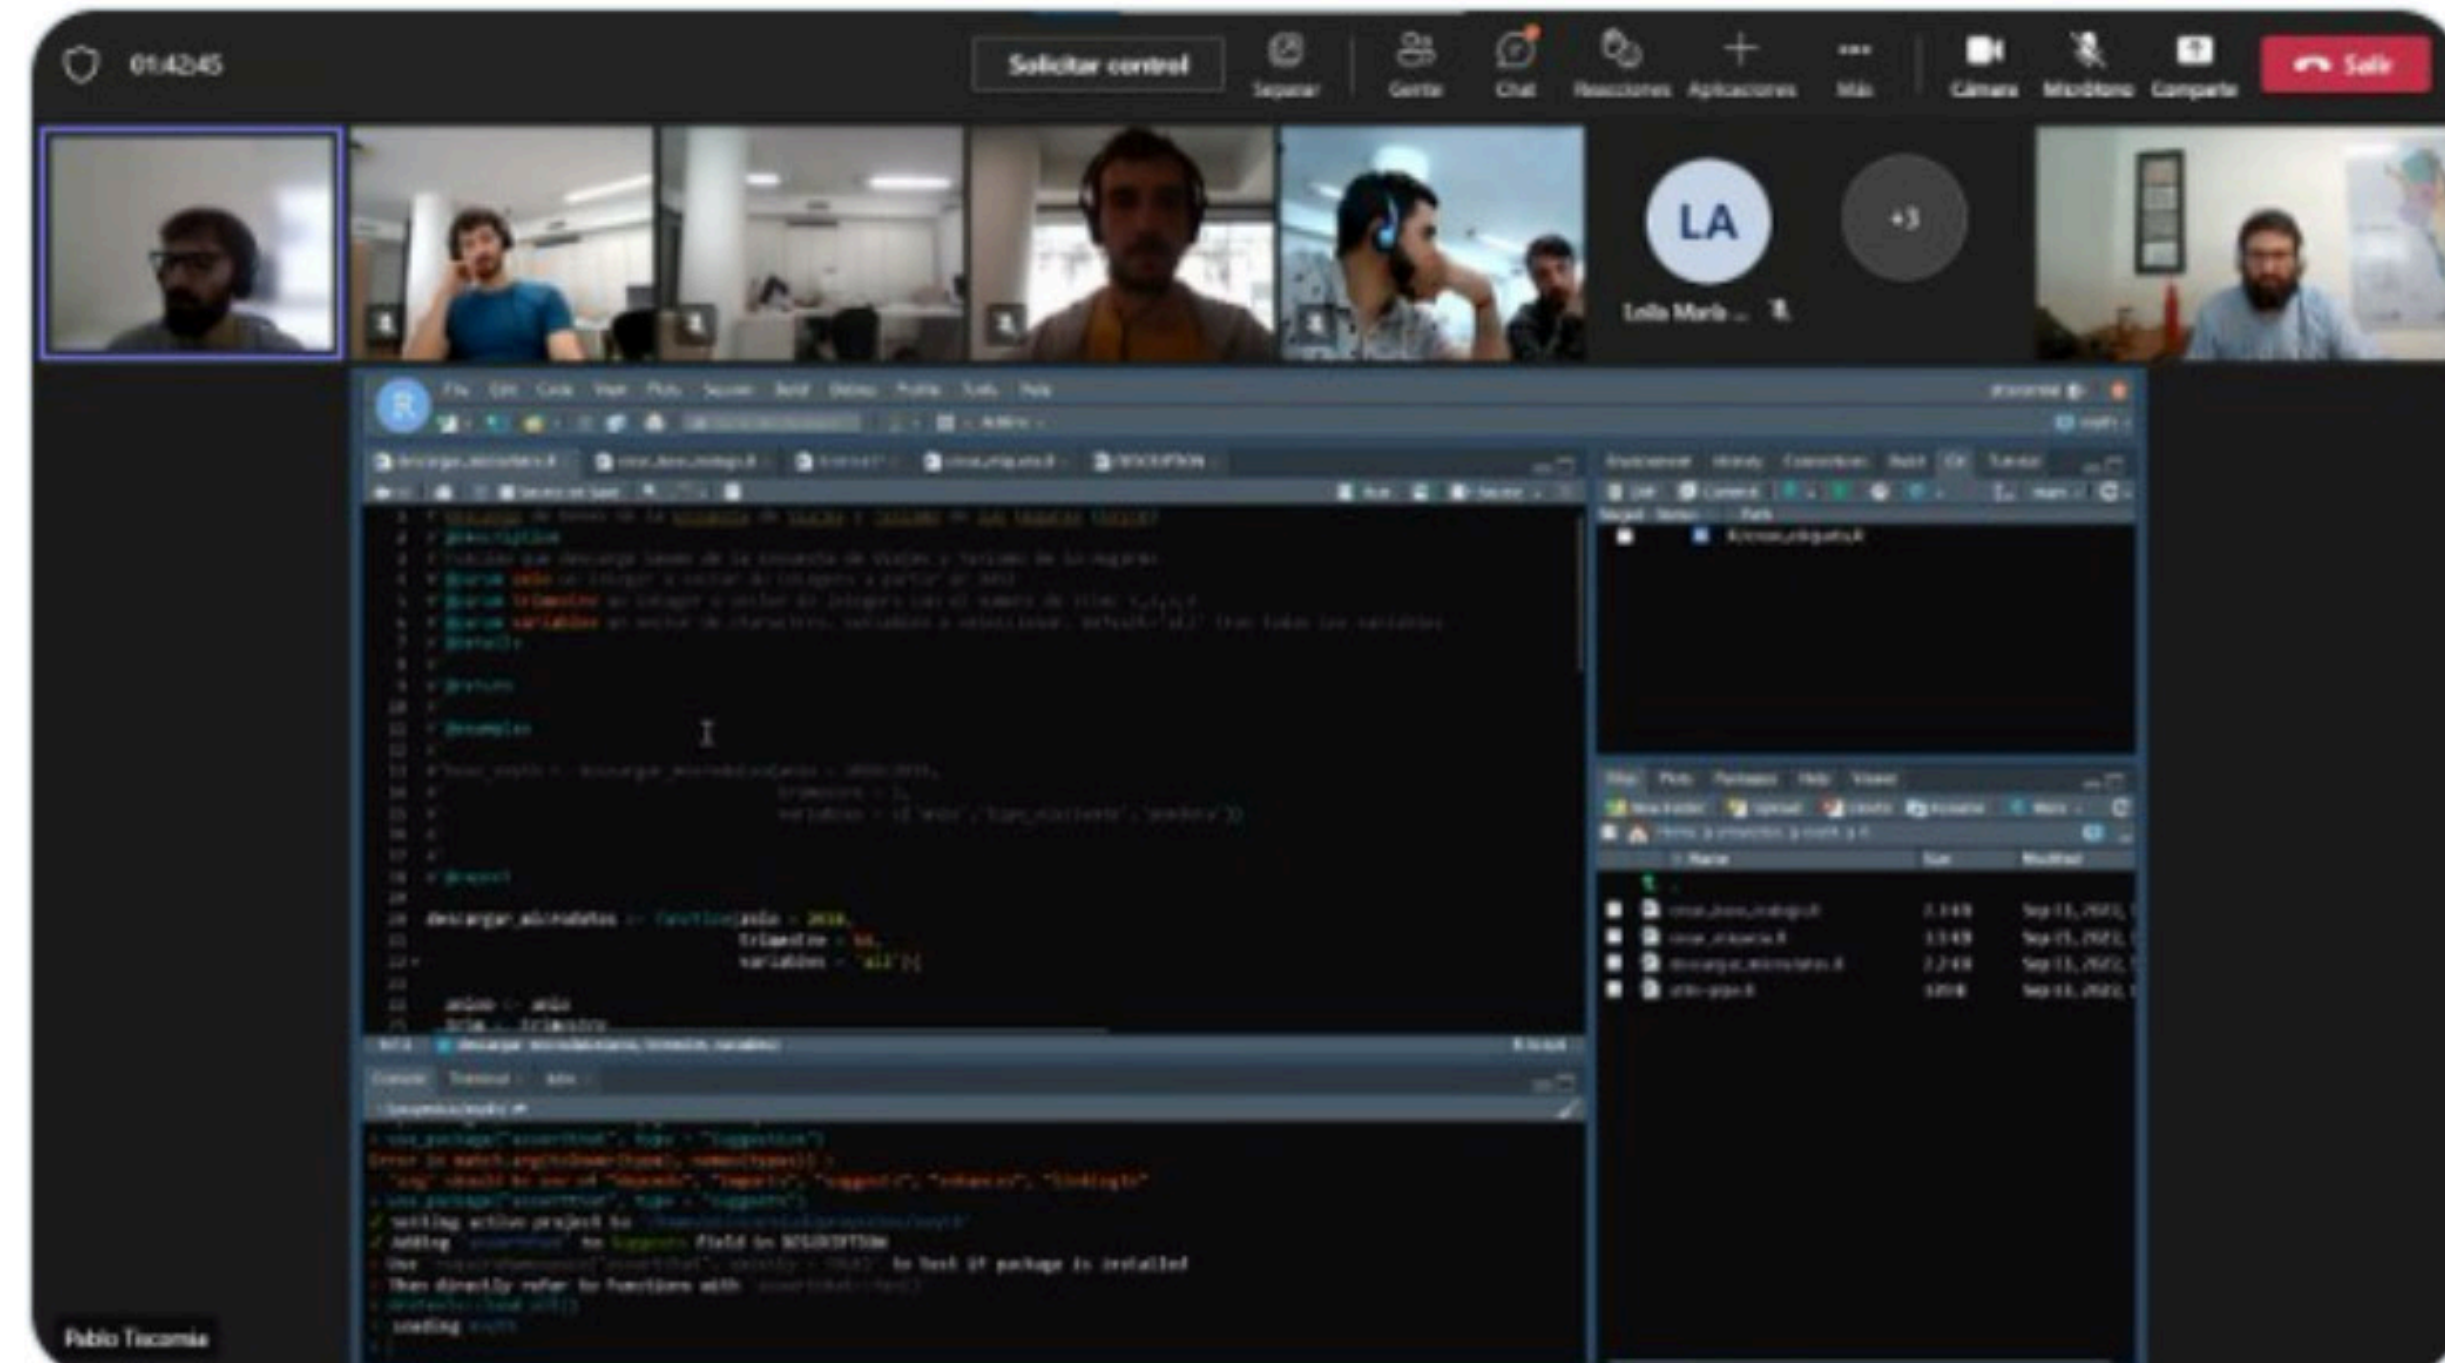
01:42:45

Solicitar control

Separar

Gente

Chat

Reacciones

Aplicaciones

Más

Cámara

Micrófono

Compartir

Salir

LA

+3

Leila Maria ...

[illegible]

descargar_microdatos <- function(anio = 2018,
trimestre = NA,
variables = 'all'){

anio <- anio

Pablo Tiscornia